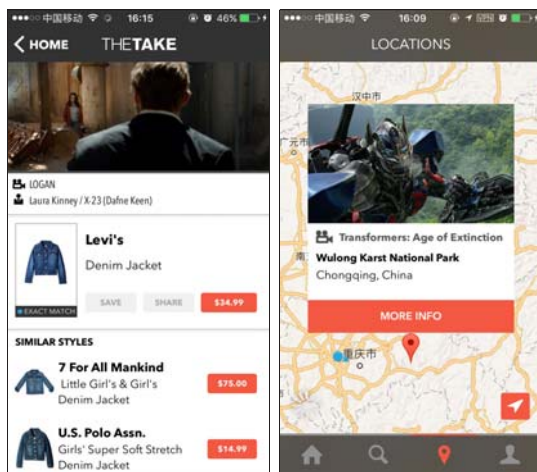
●●●○○ 中国移动 16:15 46%

HOME

THETAKE

LOGAN

Laura Kinney / X-23 (Dafne Keen)

EXACT MATCH

Levi's

Denim Jacket

SAVE

SHARE

$34.99

SIMILAR STYLES

7 For All Mankind

Little Girl's & Girl's Denim Jacket

$75.00

U.S. Polo Assn.

Girls' Super Soft Stretch Denim Jacket

$14.99

●●●○○ 中国移动 16:09

LOCATIONS

汉中市

元市

Transformers: Age of Extinction

Wulong Karst National Park

Chongqing, China

MORE INFO

重庆市